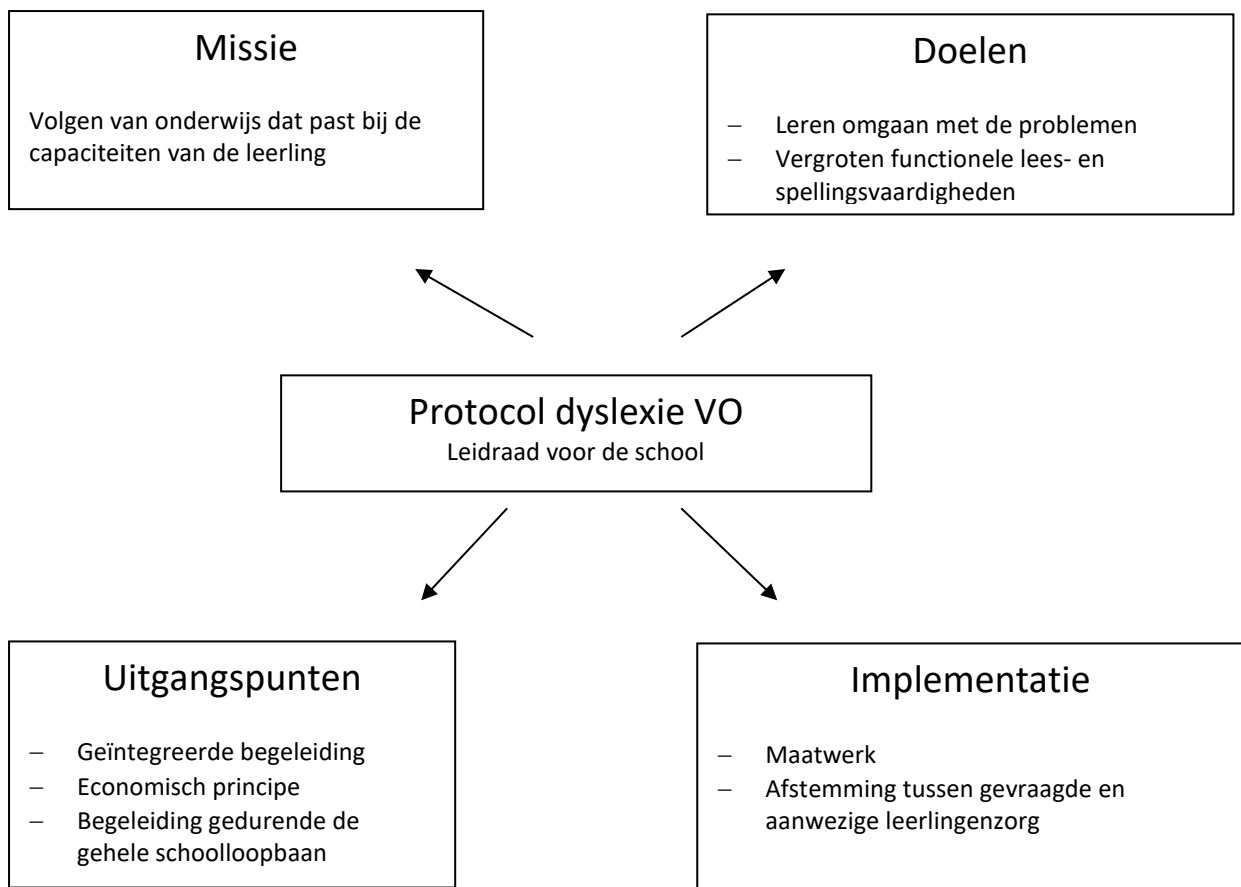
Missie

Volgen van onderwijs dat past bij de capaciteiten van de leerling

Doelen

– Leren omgaan met de problemen
– Vergroten functionele lees- en spellingsvaardigheden

Protocol dyslexie VO
Leidraad voor de school

Uitgangspunten

– Geïntegreerde begeleiding
– Economisch principe
– Begeleiding gedurende de gehele schoolloopbaan

Implementatie

– Maatwerk
– Afstemming tussen gevraagde en aanwezige leerlingenzorg